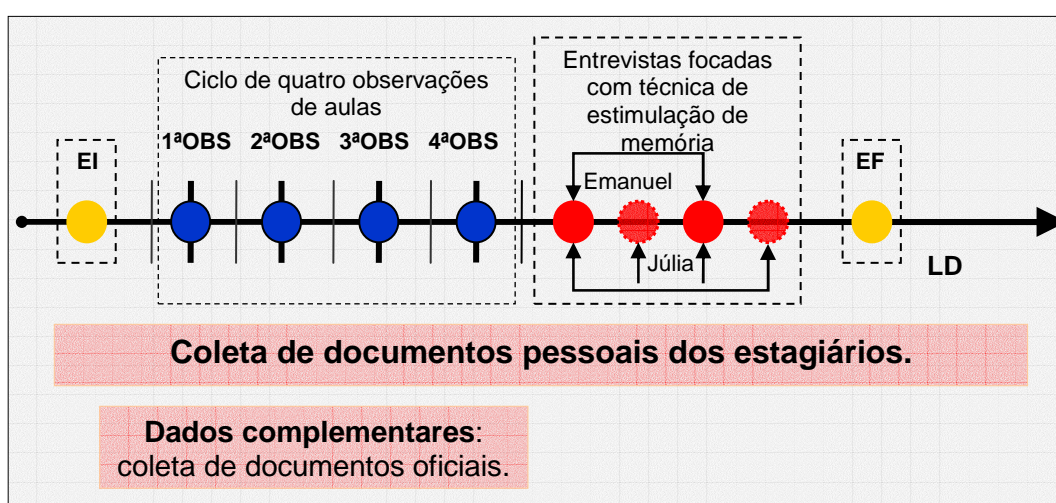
Ciclo de quatro observações de aulas

Entrevistas focadas com técnica de estimulação de memória

EI

1ªOBS 2ªOBS 3ªOBS 4ªOBS

Emanuel

Júlia

EF

LD

Coleta de documentos pessoais dos estagiários.

**Dados complementares**: coleta de documentos oficiais.